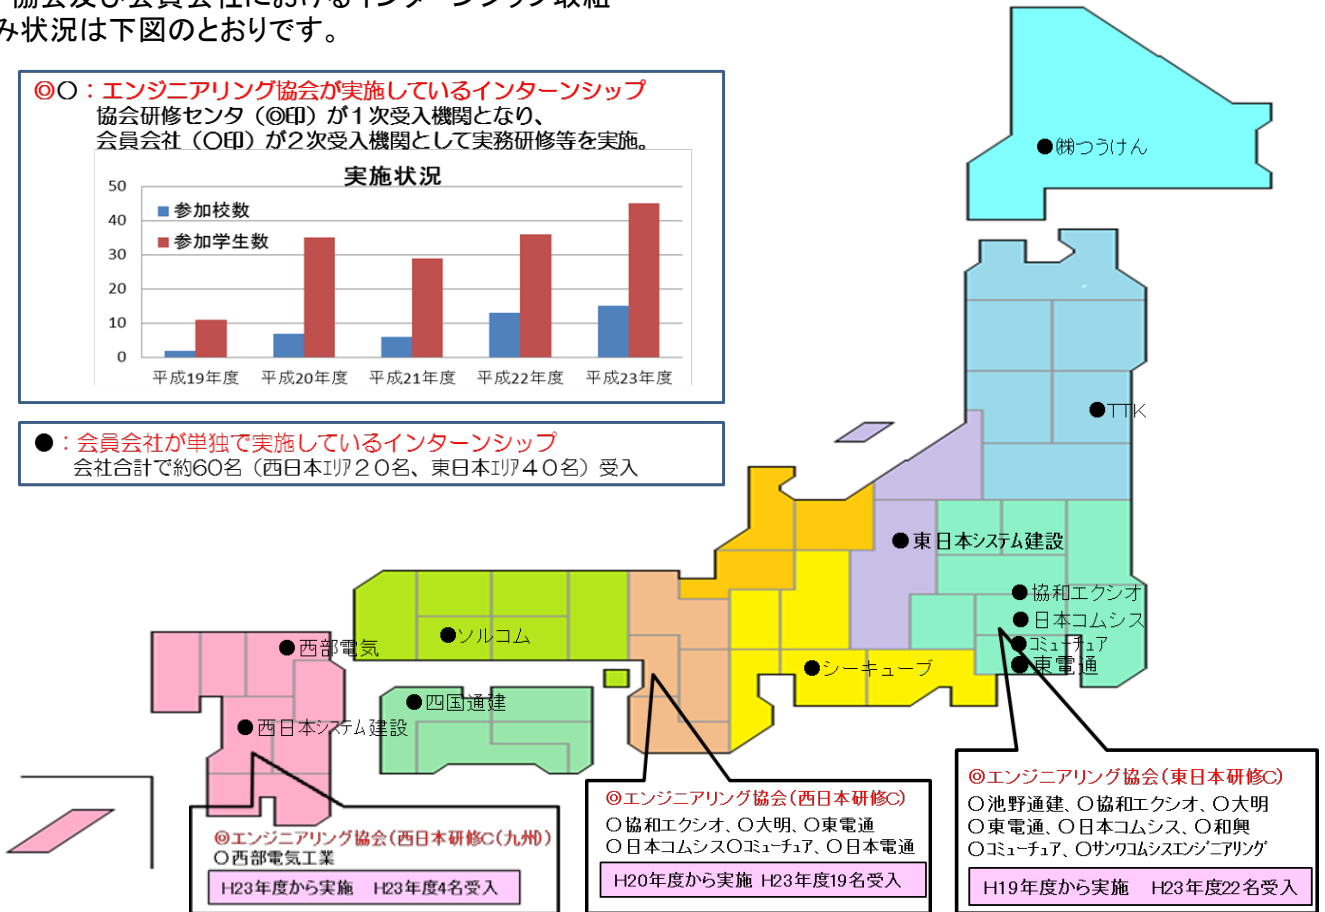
協会及び会員会社におけるインターンシップ取組み状況は下図のとおりです。

◎○：エンジニアリング協会が実施しているインターンシップ
協会研修センタ（◎印）が１次受入機関となり、会員会社（○印）が２次受入機関として実務研修等を実施。

実施状況

■ 参加校数
■ 参加学生数

50
40
30
20
10
0

平成19年度　平成20年度　平成21年度　平成22年度　平成23年度

●：会員会社が単独で実施しているインターンシップ
会社合計で約60名（西日本ｴﾘｱ２０名、東日本ｴﾘｱ４０名）受入

●㈱つうけん
●TTK
●東日本システム建設
●協和エクシオ
●日本コムシス
●ｺﾐｭｰﾁｭｱ
●東電通
●シーキューブ
●ソルコム
●西部電気
●四国通建
●西日本システム建設

◎エンジニアリング協会（西日本研修C(九州)）
○西部電気工業
H23年度から実施　H23年度4名受入

◎エンジニアリング協会（西日本研修C）
○協和エクシオ、○大明、○東電通
○日本コムシス○ｺﾐｭｰﾁｭｱ、○日本電通
H20年度から実施 H23年度19名受入

◎エンジニアリング協会（東日本研修C）
○池野通建、○協和エクシオ、○大明
○東電通、○日本コムシス、○和興
○ｺﾐｭｰﾁｭｱ、○ｻﾝﾜｺﾑｼｽｴﾝｼﾞﾆｱﾘﾝｸﾞ
H19年度から実施　H23年度22名受入